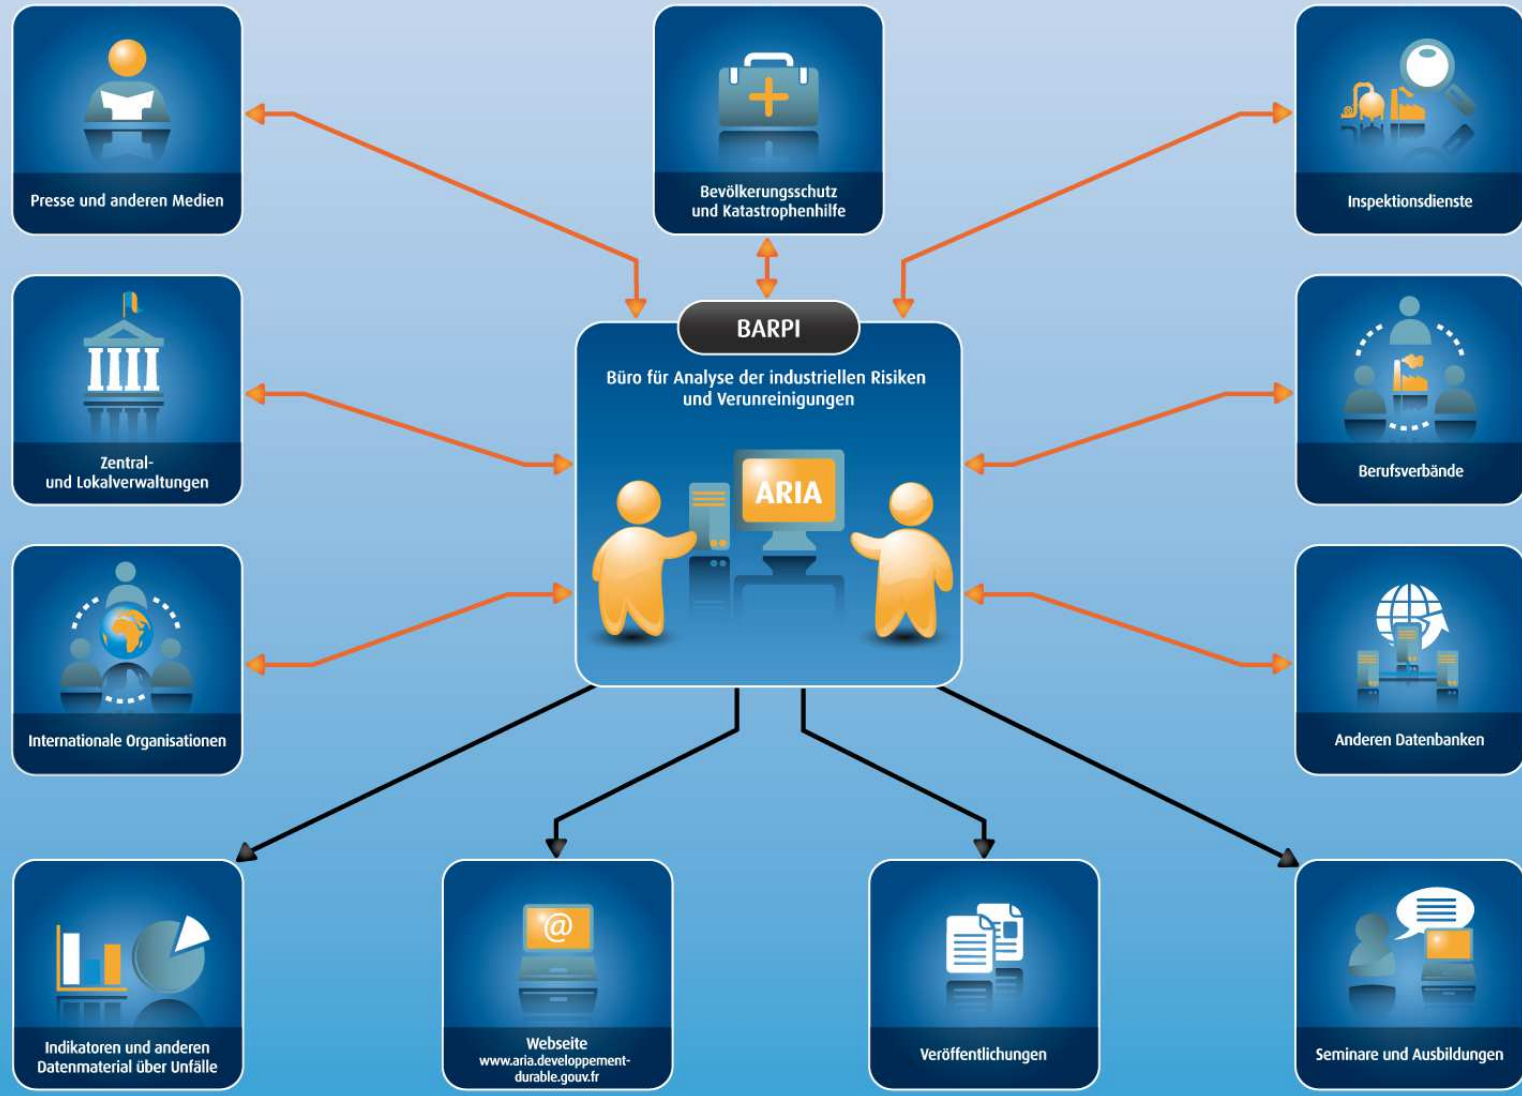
Presse und anderen Medien

Bevölkerungsschutz und Katastrophenhilfe

Inspektionsdienste

Zentral- und Lokalverwaltungen

BARPI

Büro für Analyse der industriellen Risiken und Verunreinigungen

ARIA

Berufsverbände

Internationale Organisationen

Anderen Datenbanken

Indikatoren und anderen Datenmaterial über Unfälle

@

Webseite www.aria.developpement-durable.gouv.fr

Veröffentlichungen

Seminare und Ausbildungen